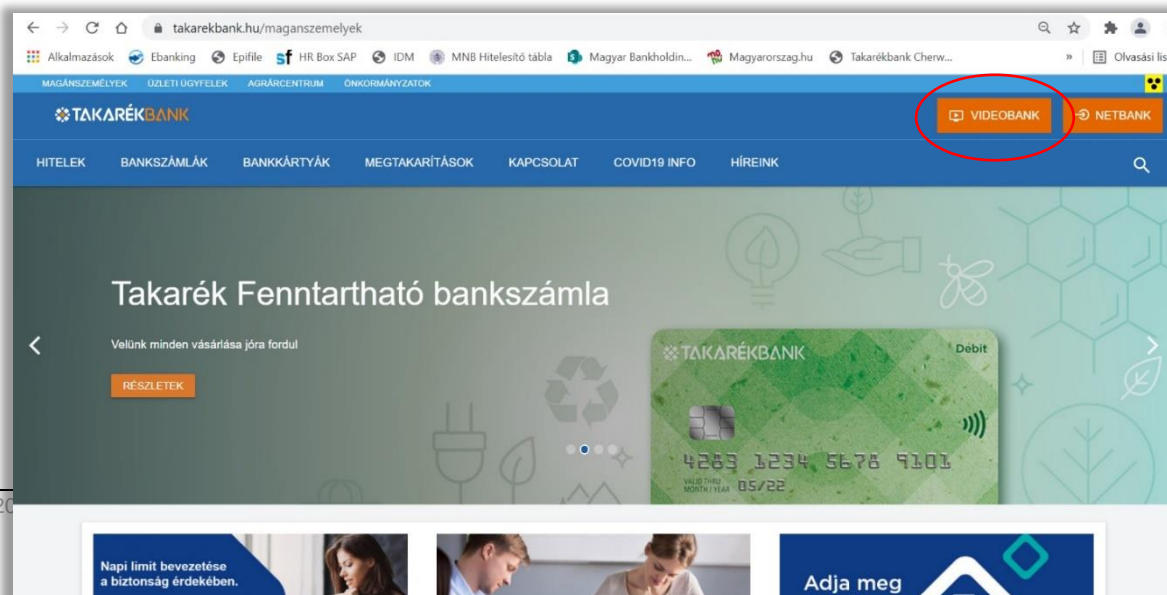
takarekbank.hu/maganszemelyek

Alkalmazások Ebanking Epifile HR Box SAP IDM MNB Hitelesítő tábla Magyar Bankholdin... Magyarorszag.hu Takarékbank Cherw... » Olvasási lis

MAGÁNSZEMÉLYEK ÜZLETI ÜGYFELEK AGRÁRCENTRUM ÖNKORMÁNYZATOK

TAKARÉKBANK

VIDEOBANK NETBANK

HITELEK BANKSZÁMLÁK BANKKÁRTYÁK MEGTAKARÍTÁSOK KAPCSOLAT COVID19 INFO HÍREINK

Takarék Fenntartható bankszámla

Velünk minden vásárlása jóra fordul

RÉSZLETEK

TAKARÉKBANK Debit

4263 1234 5678 9101

VALID THRU MONTH / YEAR 05/22

Napi limit bevezetése a biztonság érdekében.

Adja meg